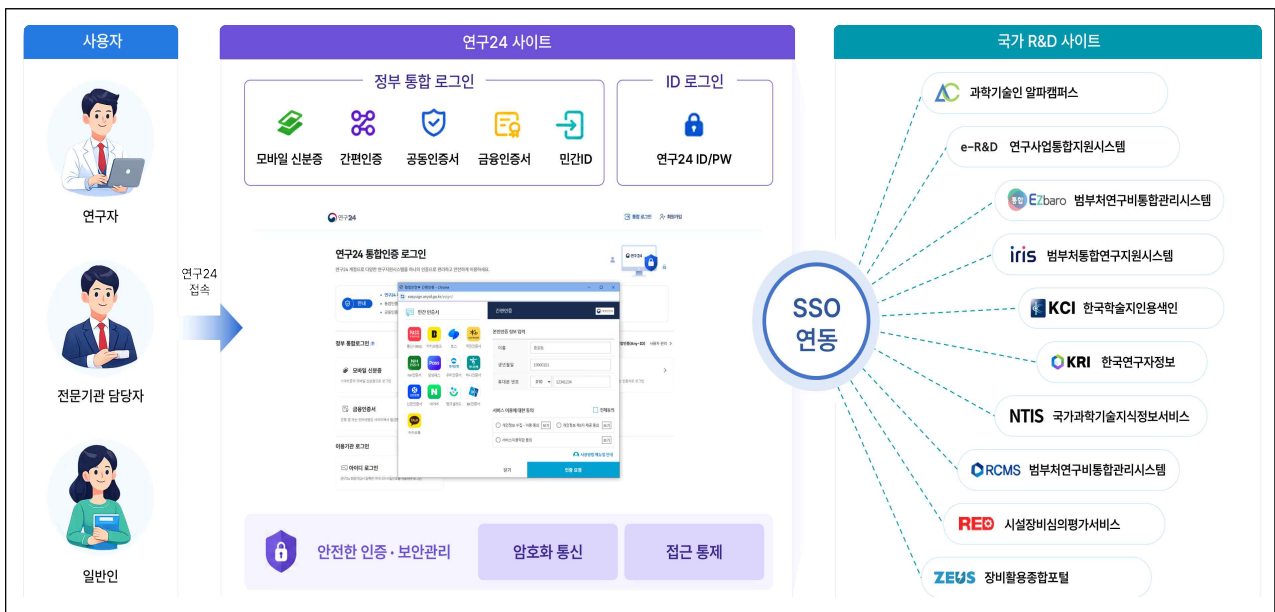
사용자

연구자

전문기관 담당자

일반인

연구24 접속

연구24 사이트

정부 통합 로그인

모바일 신분증 간편인증 공동인증서 금융인증서 민간ID

ID 로그인

연구24 ID/PW

연구24

연구24 통합인증 로그인

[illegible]

안전한 인증·보안관리

암호화 통신

접근 통제

SSO 연동

국가 R&D 사이트

과학기술인 알파캠퍼스

e-R&D 연구사업통합지원시스템

EZbaro 범부처연구비통합관리시스템

iris 범부처통합연구지원시스템

KCI 한국학술지인용색인

KRI 한국연구자정보

NTIS 국가과학기술지식정보서비스

RCMS 범부처연구비통합관리시스템

REO 시설장비심의평가서비스

ZEUS 장비활용종합포털